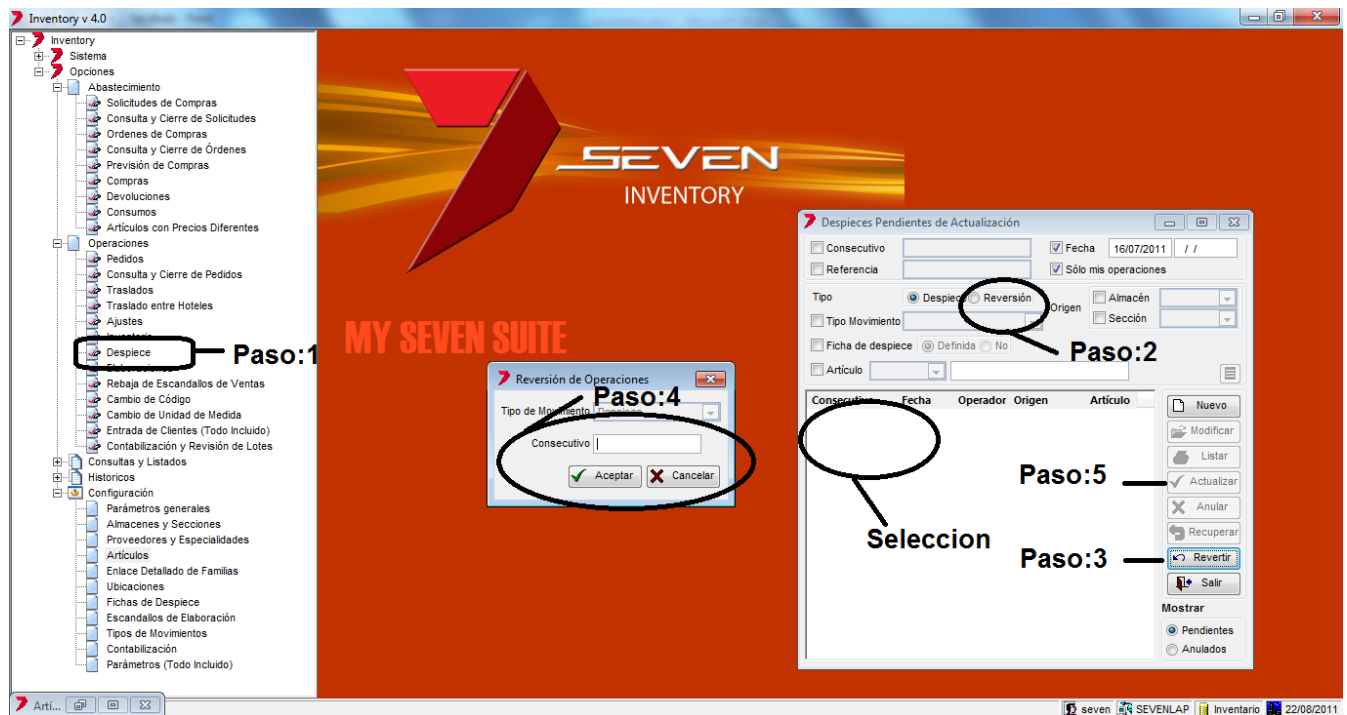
Inventory v 4.0

Inventory
Sistema
Opciones
Abastecimiento
Solicitudes de Compras
Consulta y Cierre de Solicitudes
Ordenes de Compras
Consulta y Cierre de Órdenes
Previsión de Compras
Compras
Devoluciones
Consumos
Artículos con Precios Diferentes
Operaciones
Pedidos
Consulta y Cierre de Pedidos
Traslados
Traslado entre Hoteles
Ajustes
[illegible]
Despiece
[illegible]
Rebaja de Escandallos de Ventas
Cambio de Código
Cambio de Unidad de Medida
Entrada de Clientes (Todo Incluido)
Contabilización y Revisión de Lotes
Consultas y Listados
Historicos
Configuración
Parámetros generales
Almacenes y Secciones
Proveedores y Especialidades
Artículos
Enlace Detallado de Familias
Ubicaciones
Fichas de Despiece
Escandallos de Elaboración
Tipos de Movimientos
Contabilización
Parámetros (Todo Incluido)

Paso:1

SEVEN
INVENTORY

MY SEVEN SUITE

Reversión de Operaciones
Tipo de Movimiento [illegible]
Paso:4
Consecutivo
Aceptar
Cancelar

Despieces Pendientes de Actualización
Consecutivo
Fecha 16/07/2011 / /
Referencia
Sólo mis operaciones
Tipo
Despiece
Reversión
Origen
Almacén
Tipo Movimiento
Sección
Ficha de despiece
Definida
No
Paso:2
Artículo
Consecutivo Fecha Operador Origen Artículo
Nuevo
Modificar
Listar
Paso:5
Actualizar
Anular
Seleccion
Recuperar
Paso:3
Revertir
Salir
Mostrar
Pendientes
Anulados

Artí...
seven SEVENLAP Inventario 22/08/2011